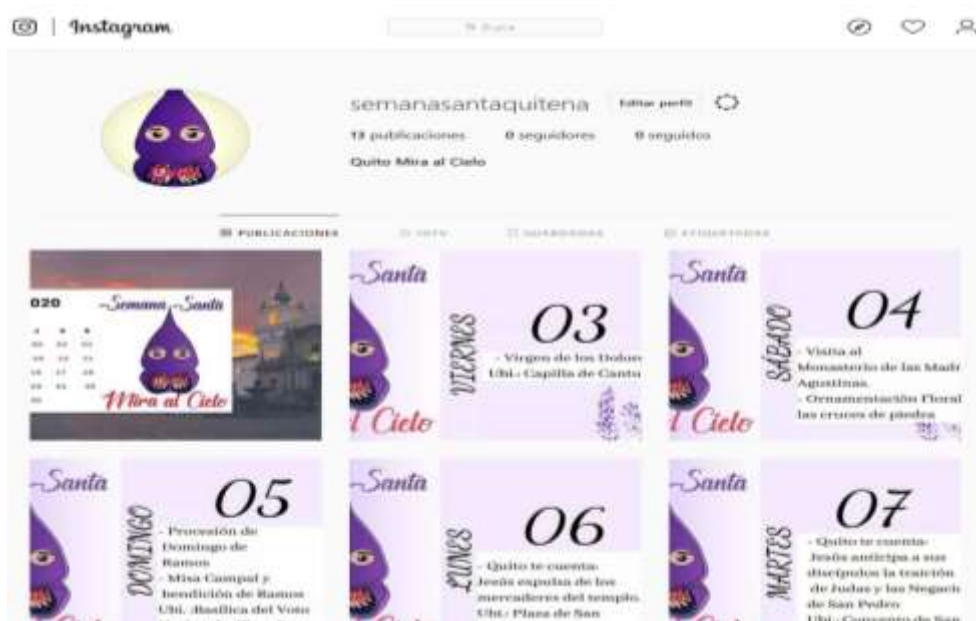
Instagram

Buscar

semanasantaquitena Editar perfil

13 publicaciones 0 seguidores 0 seguidos

Quito Mira al Cielo

PUBLICACIONES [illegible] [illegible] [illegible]

020

-Semana -Santa

Mira al Cielo

-Santa

l Cielo

VIERNES

03

- Virgen de los Dolor
Ubi.- Capilla de Cantu

-Santa

l Cielo

SÁBADO

04

- Visita al Monasterio de las Madr Agustinas.
- Ornamentación Floral las cruces de piedra

-Santa

DOMINGO

05

- Procesión de Domingo de Ramos
- Misa Campal y bendición de Ramos
Ubi. .Basílica del Voto

-Santa

LUNES

06

- Quito te cuenta: Jesús expulsa de los mercaderes del templo.
Ubi.: Plaza de San

-Santa

MARTES

07

- Quito te cuenta: Jesús anticipa a sus discípulos la traición de Judas y las Negaci de San Pedro
Ubi.: Convento de San